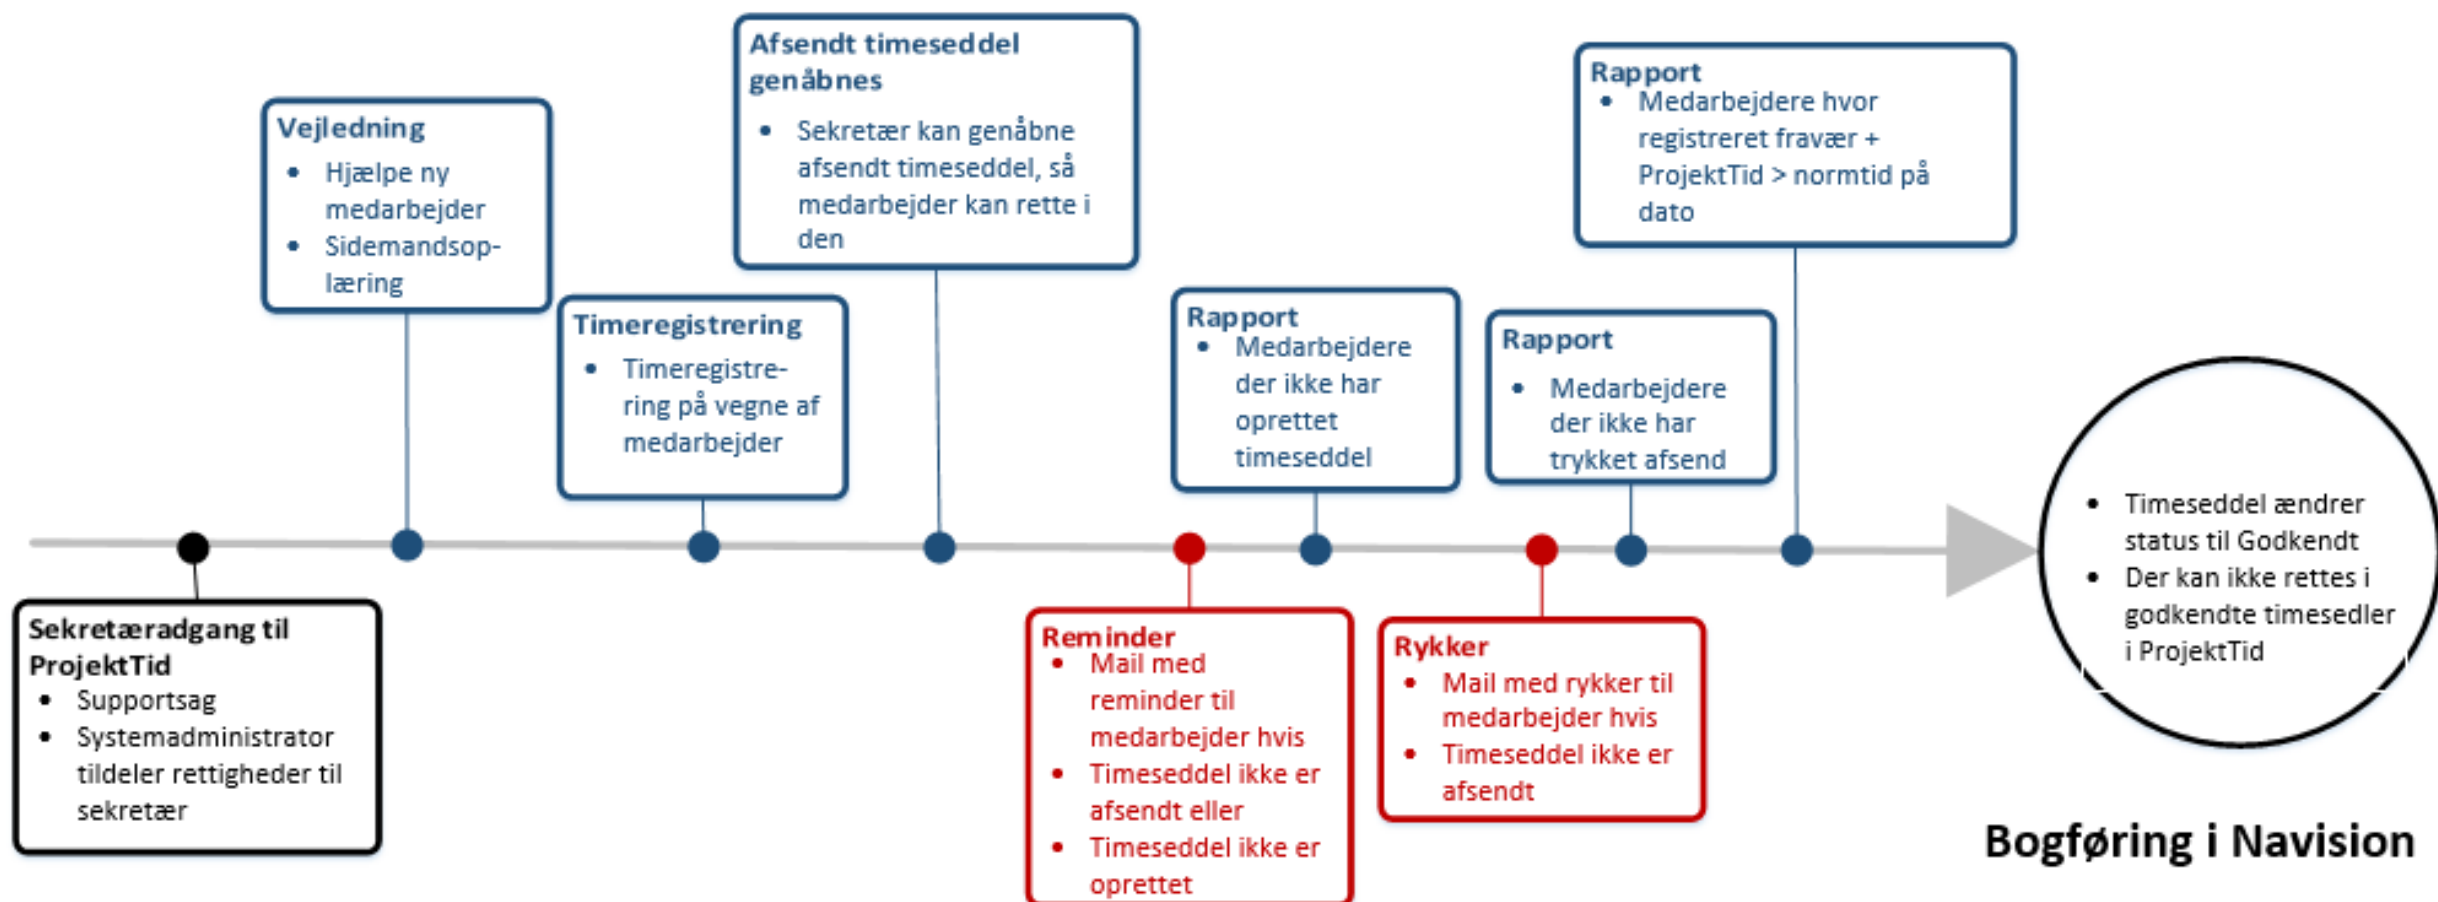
Sekretæradgang til ProjektTid
- Supportsag
- Systemadministrator tildeler rettigheder til sekretær

Vejledning
- Hjælpe ny medarbejder
- Sidemandsoplæring

Timeregistrering
- Timeregistrering på vegne af medarbejder

Afsendt timeseddel genåbnes
- Sekretær kan genåbne afsendt timeseddel, så medarbejder kan rette i den

Reminder
- Mail med reminder til medarbejder hvis
- Timeseddel ikke er afsendt eller
- Timeseddel ikke er oprettet

Rapport
- Medarbejdere der ikke har oprettet timeseddel

Rykker
- Mail med rykker til medarbejder hvis
- Timeseddel ikke er afsendt

Rapport
- Medarbejdere der ikke har trykket afsend

Rapport
- Medarbejdere hvor registreret fravær + ProjektTid > normtid på dato

- Timeseddel ændrer status til Godkendt
- Der kan ikke rettes i godkendte timesedler i ProjektTid

Bogføring i Navision